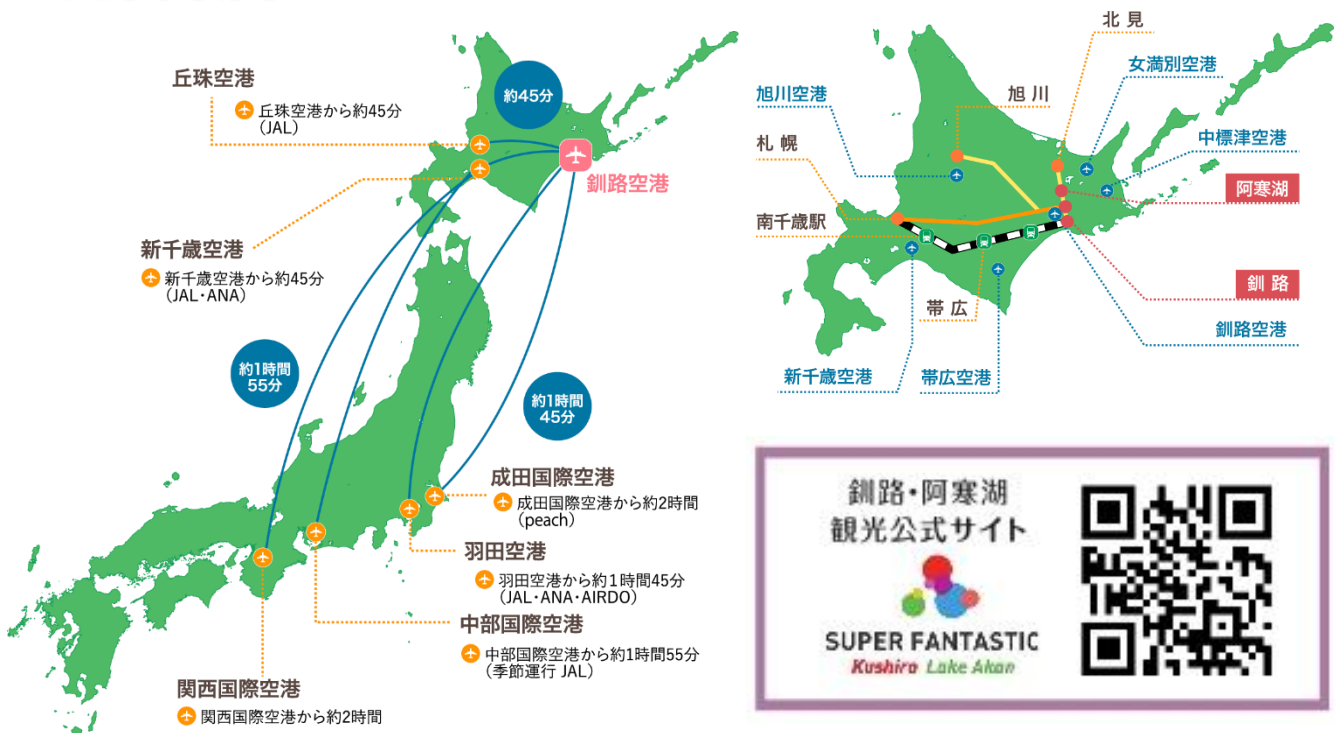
丘珠空港
丘珠空港から約45分
(JAL)

約45分

釧路空港

新千歳空港
新千歳空港から約45分
(JAL・ANA)

約1時間
55分

約1時間
45分

成田国際空港
成田国際空港から約2時間
(peach)

羽田空港
羽田空港から約1時間45分
(JAL・ANA・AIRDO)

中部国際空港
中部国際空港から約1時間55分
(季節運行 JAL)

関西国際空港
関西国際空港から約2時間

北見
旭川
女満別空港
旭川空港
中標津空港
札幌
阿寒湖
南千歳駅
釧路
帯広
釧路空港
新千歳空港
帯広空港

釧路・阿寒湖
観光公式サイト
SUPER FANTASTIC
Kushiro Lake Akan